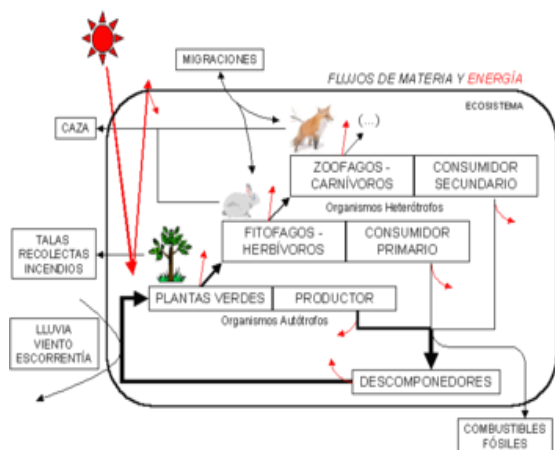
MIGRACIONES

FLUJOS DE MATERIA Y ENERGÍA

ECOSISTEMA

CAZA

(...)

ZOOFAGOS - CARNÍVOROS

CONSUMIDOR SECUNDARIO

Organismos Heterótrofos

TALAS RECOLECTAS INCENDIOS

FITOFAGOS - HERBÍVOROS

CONSUMIDOR PRIMARIO

PLANTAS VERDES

PRODUCTOR

Organismos Autótrofos

LLUVIA VIENTO ESCORRENTÍA

DESCOMPONEDORES

COMBUSTIBLES FÓSILES